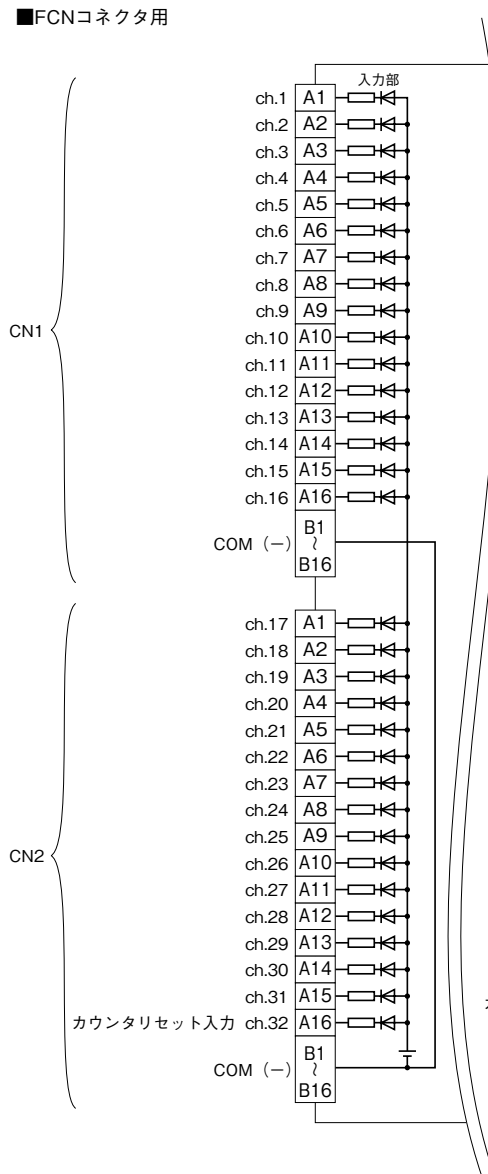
■FCNコネクタ用

入力部

CN1

ch.1 A1
ch.2 A2
ch.3 A3
ch.4 A4
ch.5 A5
ch.6 A6
ch.7 A7
ch.8 A8
ch.9 A9
ch.10 A10
ch.11 A11
ch.12 A12
ch.13 A13
ch.14 A14
ch.15 A15
ch.16 A16
COM（−） B1 ~ B16

CN2

ch.17 A1
ch.18 A2
ch.19 A3
ch.20 A4
ch.21 A5
ch.22 A6
ch.23 A7
ch.24 A8
ch.25 A9
ch.26 A10
ch.27 A11
ch.28 A12
ch.29 A13
ch.30 A14
ch.31 A15
カウンタリセット入力 ch.32 A16
COM（−） B1 ~ B16